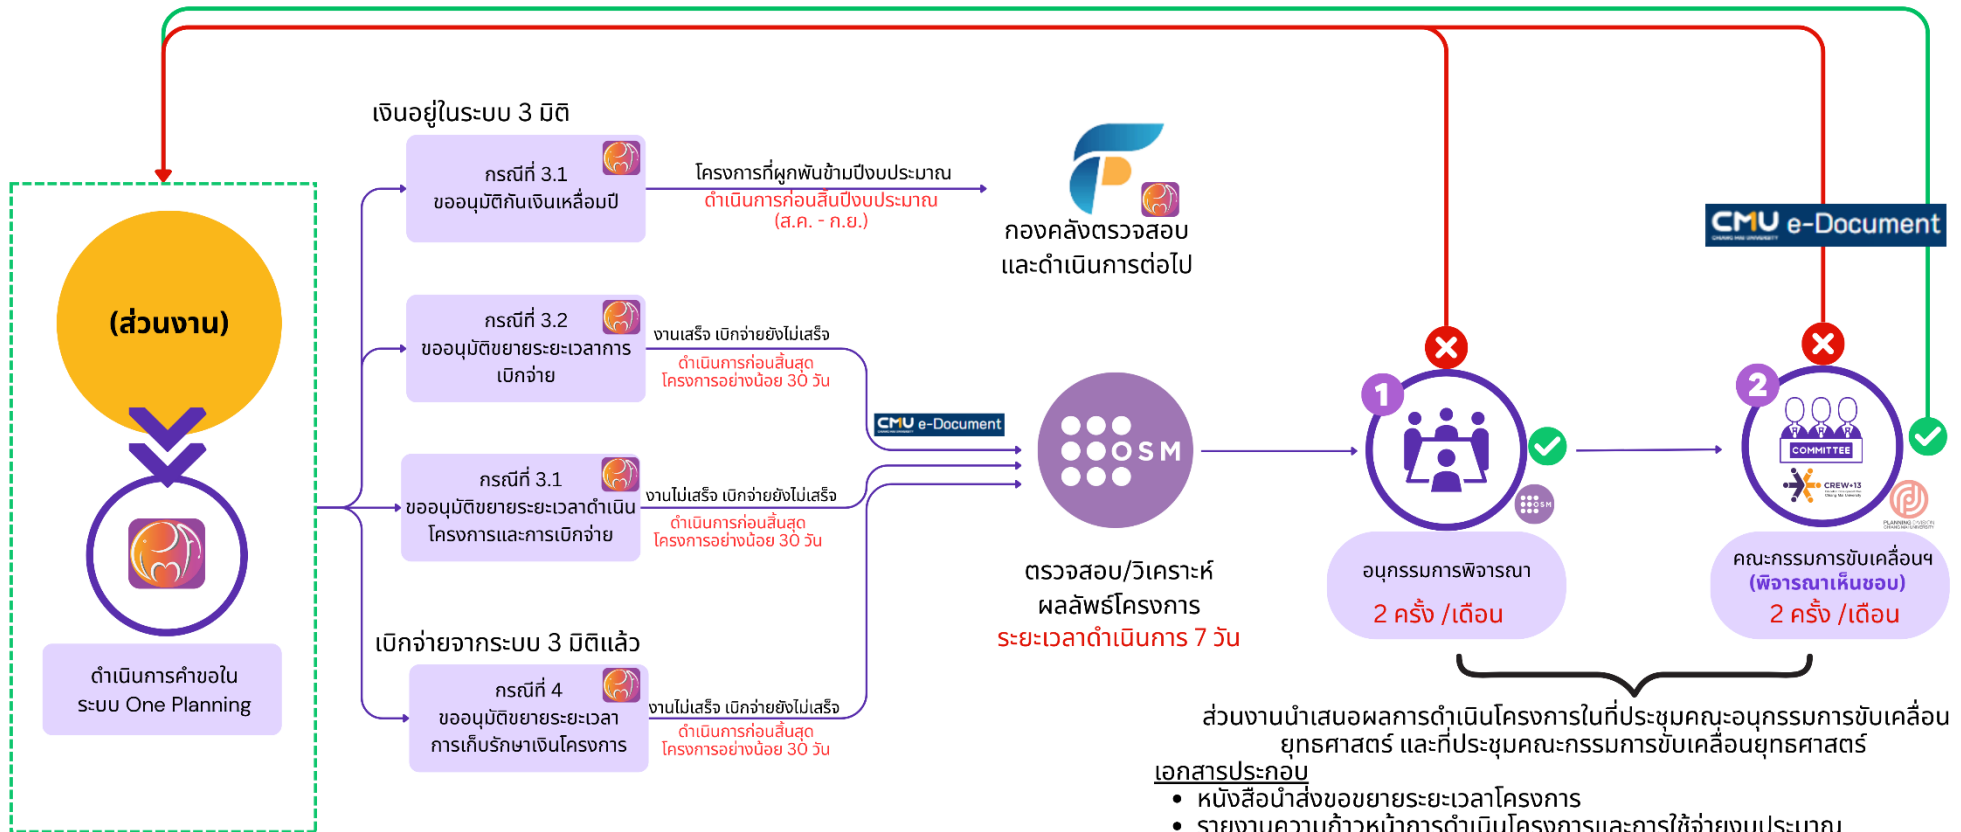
(ส่วนงาน)

ดำเนินการคำขอใน ระบบ One Planning

เงินอยู่ในระบบ 3 มิติ

กรณีที่ 3.1
ขออนุมัติกันเงินเหลื่อมปี

โครงการที่ผูกพันข้ามปีงบประมาณ
ดำเนินการก่อนสิ้นปีงบประมาณ (ส.ค. - ก.ย.)

กองคลังตรวจสอบ และดำเนินการต่อไป

กรณีที่ 3.2
ขออนุมัติขยายระยะเวลาการเบิกจ่าย

งานเสร็จ เบิกจ่ายยังไม่เสร็จ
ดำเนินการก่อนสิ้นสุดโครงการอย่างน้อย 30 วัน

กรณีที่ 3.1
ขออนุมัติขยายระยะเวลาดำเนินโครงการและการเบิกจ่าย

งานไม่เสร็จ เบิกจ่ายยังไม่เสร็จ
ดำเนินการก่อนสิ้นสุดโครงการอย่างน้อย 30 วัน

เบิกจ่ายจากระบบ 3 มิติแล้ว

กรณีที่ 4
ขออนุมัติขยายระยะเวลาการเก็บรักษาเงินโครงการ

งานไม่เสร็จ เบิกจ่ายยังไม่เสร็จ
ดำเนินการก่อนสิ้นสุดโครงการอย่างน้อย 30 วัน

CMU e-Document

OSM

ตรวจสอบ/วิเคราะห์ ผลลัพธ์โครงการ
ระยะเวลาดำเนินการ 7 วัน

1
OSM
อนุกรรมการพิจารณา
2 ครั้ง /เดือน

CMU e-Document

2
COMMITTEE
CREW+13
คณะกรรมการขับเคลื่อนฯ
(พิจารณาเห็นชอบ)
2 ครั้ง /เดือน

ส่วนงานนำเสนอผลการดำเนินโครงการในที่ประชุมคณะอนุกรรมการขับเคลื่อนยุทธศาสตร์ และที่ประชุมคณะกรรมการขับเคลื่อนยุทธศาสตร์
เอกสารประกอบ
• หนังสือนำส่งขอขยายระยะเวลาโครงการ
• รายงานความก้าวหน้าการดำเนินโครงการและการใช้จ่ายงบประมาณ